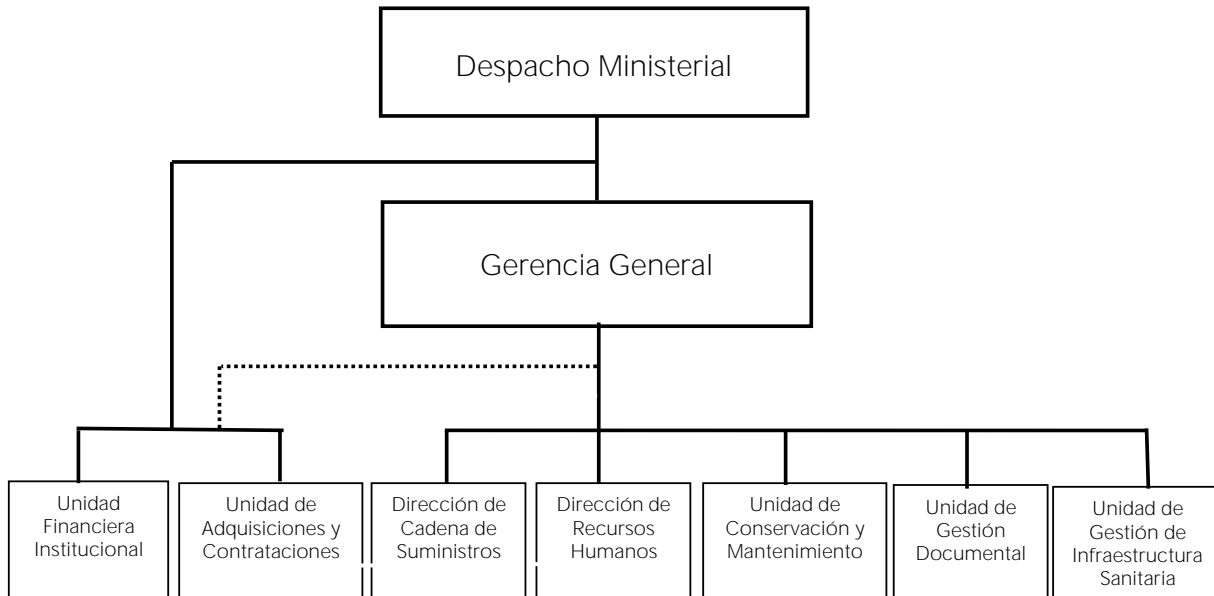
Despacho Ministerial

Gerencia General

Unidad Financiera Institucional

Unidad de Adquisiciones y Contrataciones

Dirección de Cadena de Suministros

Dirección de Recursos Humanos

Unidad de Conservación y Mantenimiento

Unidad de Gestión Documental

Unidad de Gestión de Infraestructura Sanitaria